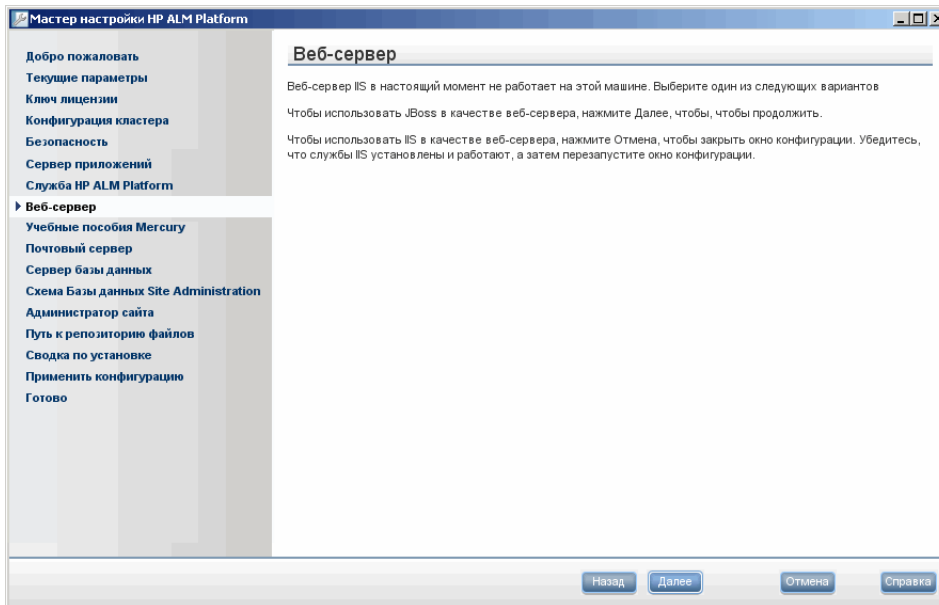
Мастер настройки HP ALM Platform

Добро пожаловать
Текущие параметры
Ключ лицензии
Конфигурация кластера
Безопасность
Сервер приложений
Служба HP ALM Platform
Веб-сервер
Учебные пособия Mercury
Почтовый сервер
Сервер базы данных
Схема Базы данных Site Administration
Администратор сайта
Путь к репозиторию файлов
Сводка по установке
Применить конфигурацию
Готово

Веб-сервер

Веб-сервер IIS в настоящий момент не работает на этой машине. Выберите один из следующих вариантов

Чтобы использовать JBoss в качестве веб-сервера, нажмите Далее, чтобы, чтобы продолжить.

Чтобы использовать IIS в качестве веб-сервера, нажмите Отмена, чтобы закрыть окно конфигурации. Убедитесь, что службы IIS установлены и работают, а затем перезапустите окно конфигурации.

Назад Далее Отмена Справка